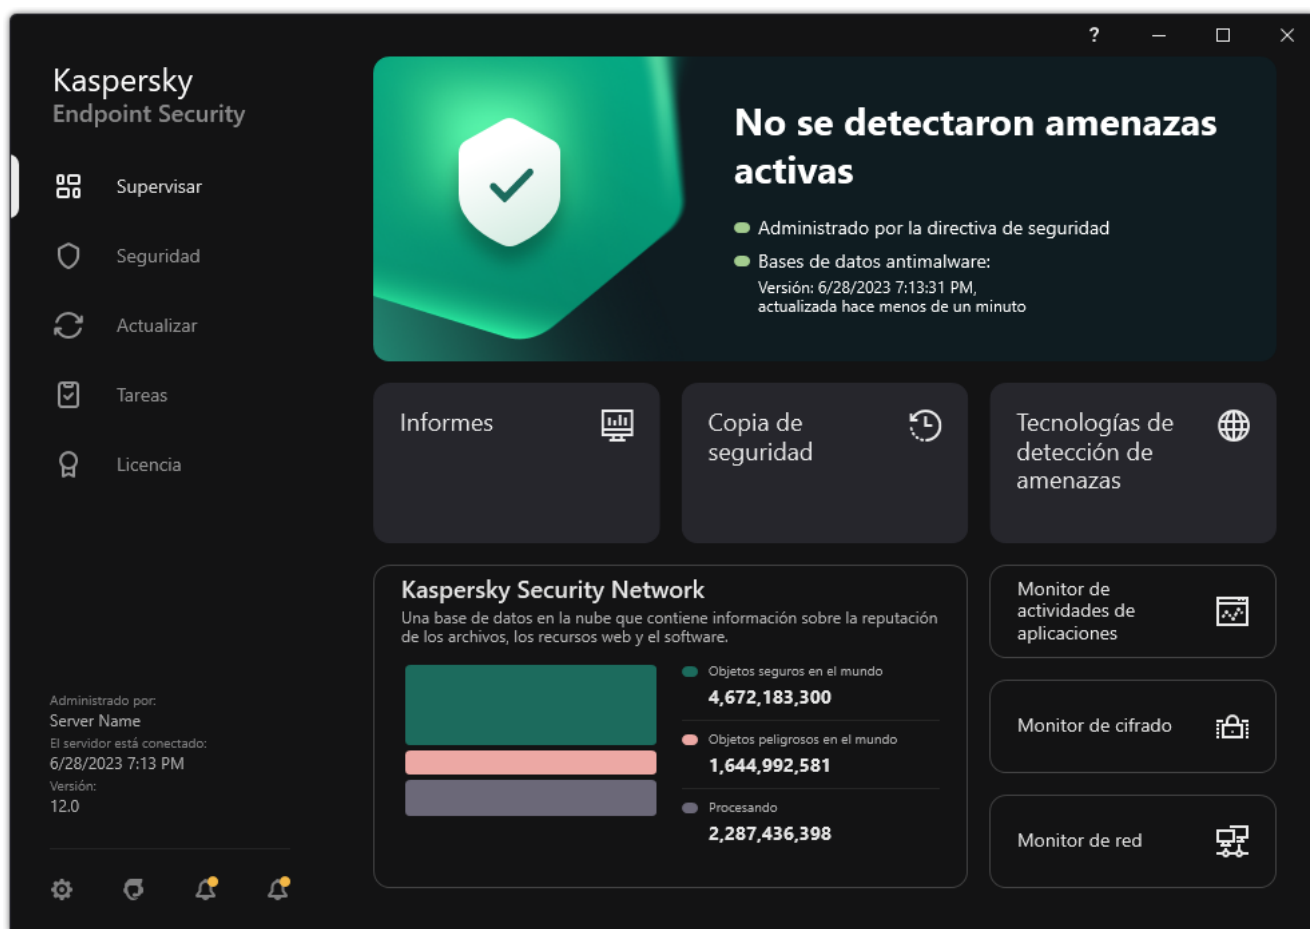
?

Kaspersky
Endpoint Security

Supervisar

Seguridad

Actualizar

Tareas

Licencia

Administrado por:
Server Name
El servidor está conectado:
6/28/2023 7:13 PM
Versión:
12.0

No se detectaron amenazas activas

Administrado por la directiva de seguridad

Bases de datos antimalware:
Versión: 6/28/2023 7:13:31 PM,
actualizada hace menos de un minuto

Informes

Copia de seguridad

Tecnologías de detección de amenazas

Kaspersky Security Network
Una base de datos en la nube que contiene información sobre la reputación de los archivos, los recursos web y el software.

Objetos seguros en el mundo
4,672,183,300

Objetos peligrosos en el mundo
1,644,992,581

Procesando
2,287,436,398

Monitor de actividades de aplicaciones

Monitor de cifrado

Monitor de red